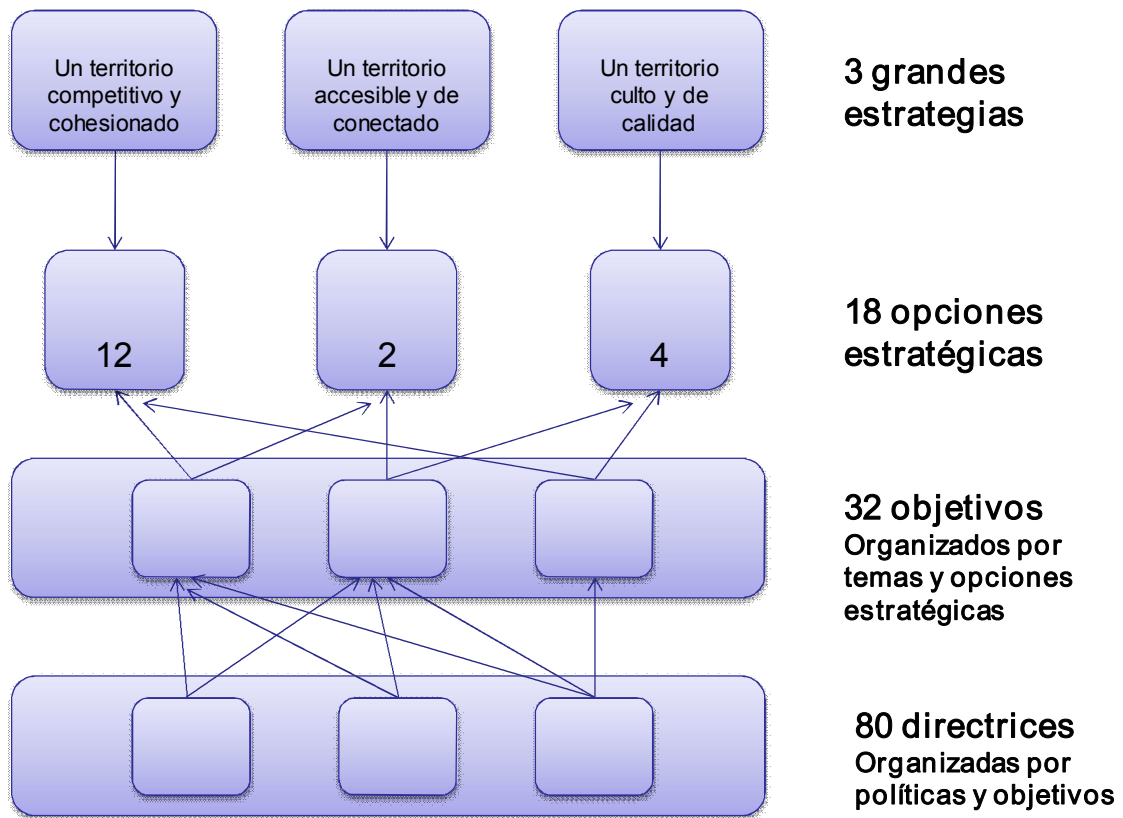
Un territorio competitivo y cohesionado

Un territorio accesible y de conectado

Un territorio culto y de calidad

3 grandes estrategias

12

2

4

18 opciones estratégicas

32 objetivos
Organizados por temas y opciones estratégicas

80 directrices
Organizadas por políticas y objetivos